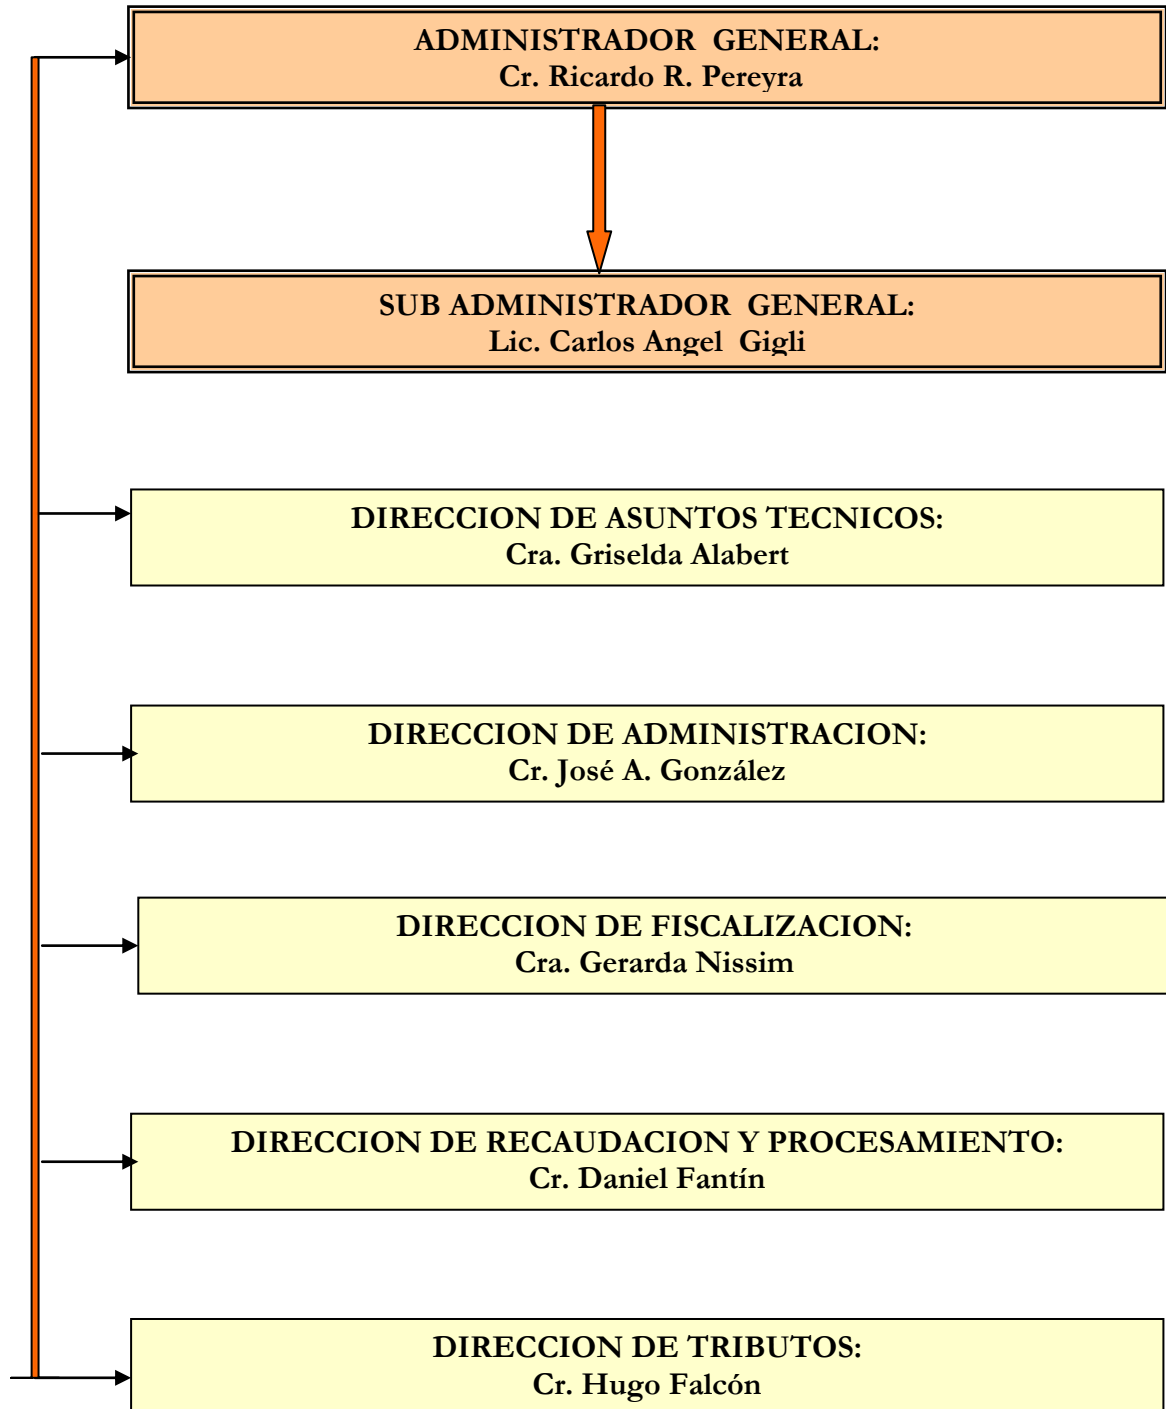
ADMINISTRADOR GENERAL:
Cr. Ricardo R. Pereyra

SUB ADMINISTRADOR GENERAL:
Lic. Carlos Angel Gigli

DIRECCION DE ASUNTOS TECNICOS:
Cra. Griselda Alabert

DIRECCION DE ADMINISTRACION:
Cr. José A. González

DIRECCION DE FISCALIZACION:
Cra. Gerarda Nissim

DIRECCION DE RECAUDACION Y PROCESAMIENTO:
Cr. Daniel Fantín

DIRECCION DE TRIBUTOS:
Cr. Hugo Falcón